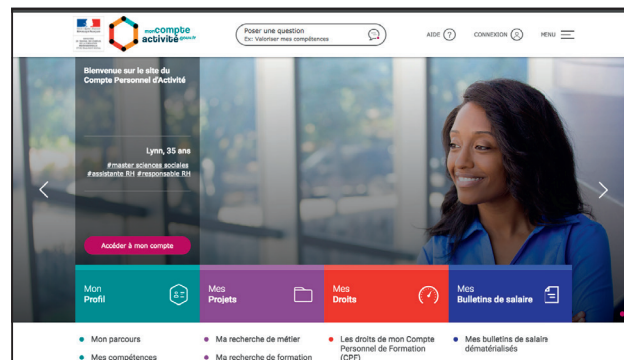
mon compte activité .gouv.fr

Poser une question
Ex: Valoriser mes compétences

AIDE

CONNEXION

MENU

Bienvenue sur le site du Compte Personnel d'Activité

Lynn, 35 ans
#master sciences sociales
#assistante RH #responsable RH

Accéder à mon compte

Mon Profil

Mes Projets

Mes Droits

Mes Bulletins de salaire

Mon parcours
Mes compétences

Ma recherche de métier
Ma recherche de formation

Les droits de mon Compte Personnel de Formation (CPF)

Mes bulletins de salaire dématérialisés